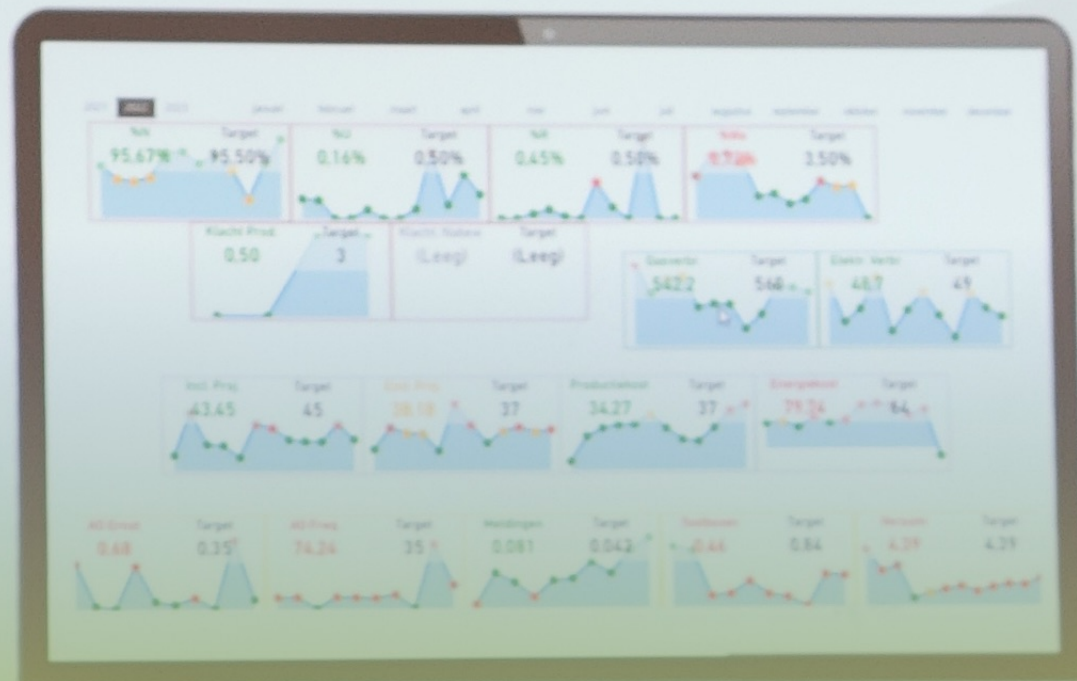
2021 2022 2023 januari februari maart april mei juni juli augustus september oktober november december

%N Target
95.67% 95.50%

%U Target
0.16% 0.50%

%R Target
0.45% 0.50%

%Na Target
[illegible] 3.50%

Klacht Prod. Target
0.50 3

Klacht. Nabew Target
(Leeg) (Leeg)

Gasverbr. Target
542.2 548

Elektr. Verbr. Target
48.7 49

Indl. Proj. Target
43.45 45

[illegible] Target
38.18 37

Productiekost Target
34.27 37

Energiekost Target
79.24 64

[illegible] Target
0.68 0.35

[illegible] Target
74.24 35

Meldingen Target
0.081 0.042

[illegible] Target
0.46 0.84

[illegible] Target
4.29 4.39